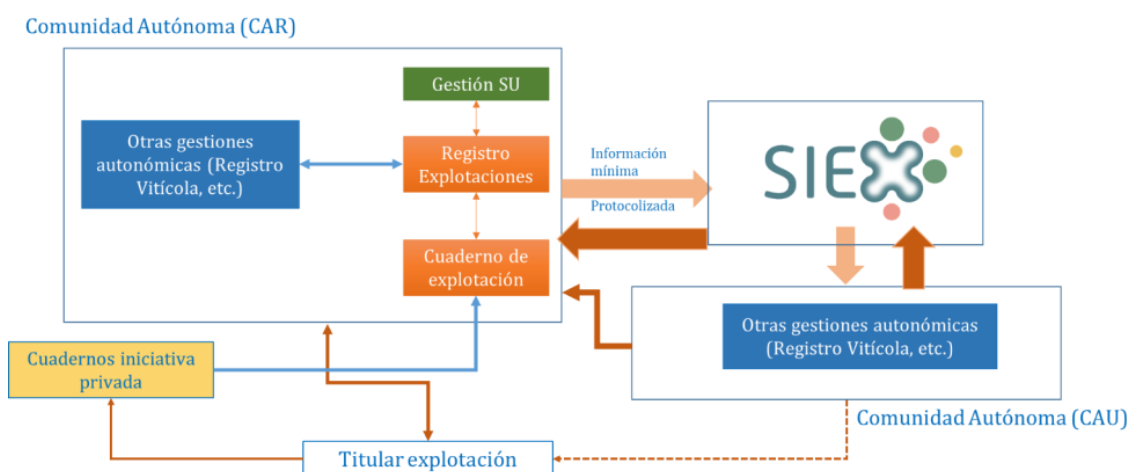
Comunidad Autónoma (CAR)

Gestión SU

Otras gestiones autonómicas (Registro Vitícola, etc.)

Registro Explotaciones

Cuaderno de explotación

Información mínima

Protocolizada

SIEX

Otras gestiones autonómicas (Registro Vitícola, etc.)

Cuadernos iniciativa privada

Comunidad Autónoma (CAU)

Titular explotación